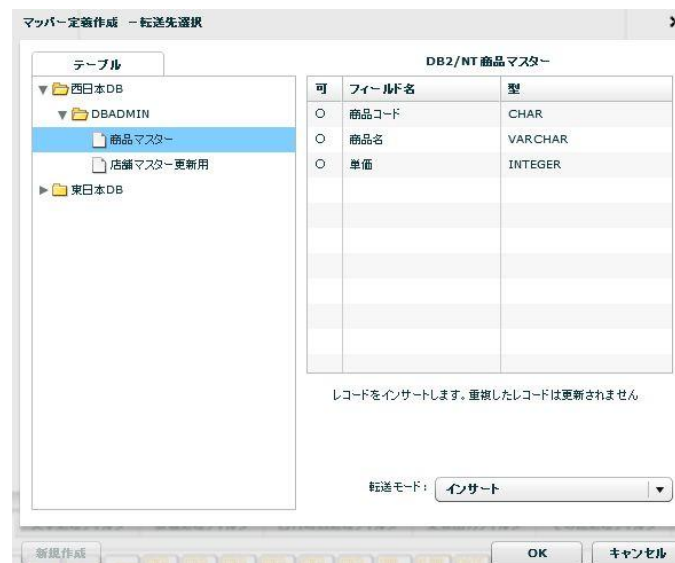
マッパー定義作成 －転送先選択

テーブル

西日本DB
DBADMIN
商品マスター
店舗マスター更新用
東日本DB

DB2/NT商品マスター

| 可 | フィールド名 | 型 |
|---|---|---|
| ○ | 商品コード | CHAR |
| ○ | 商品名 | VARCHAR |
| ○ | 単価 | INTEGER |

レコードをインサートします。重複したレコードは更新されません

転送モード： インサート

新規作成

OK キャンセル